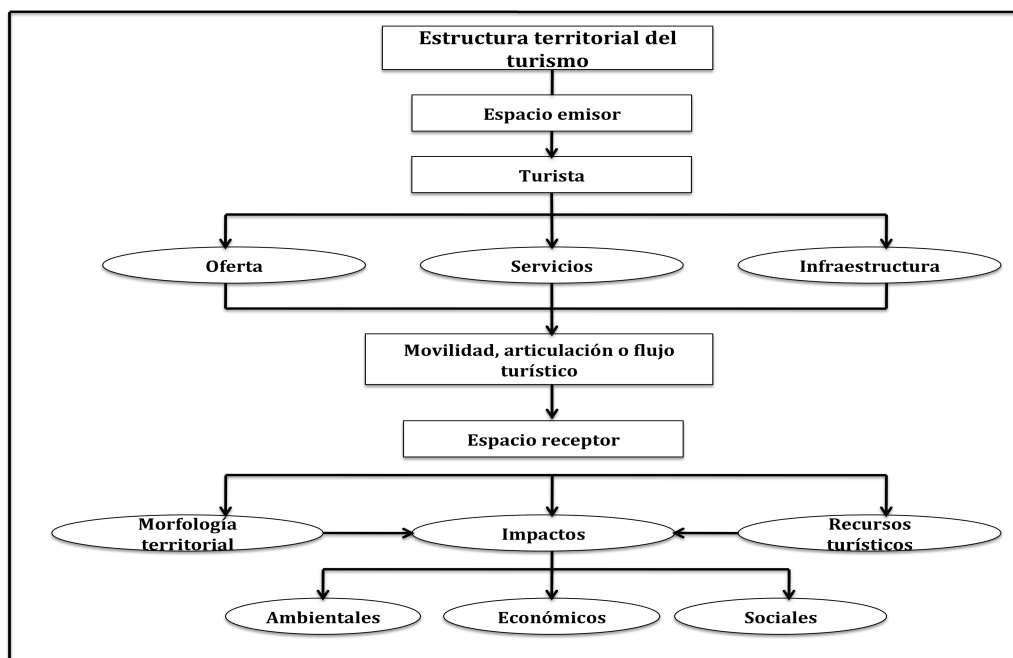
Estructura territorial del turismo

Espacio emisor

Turista

Oferta

Servicios

Infraestructura

Movilidad, articulación o flujo turístico

Espacio receptor

Morfología territorial

Impactos

Recursos turísticos

Ambientales

Económicos

Sociales